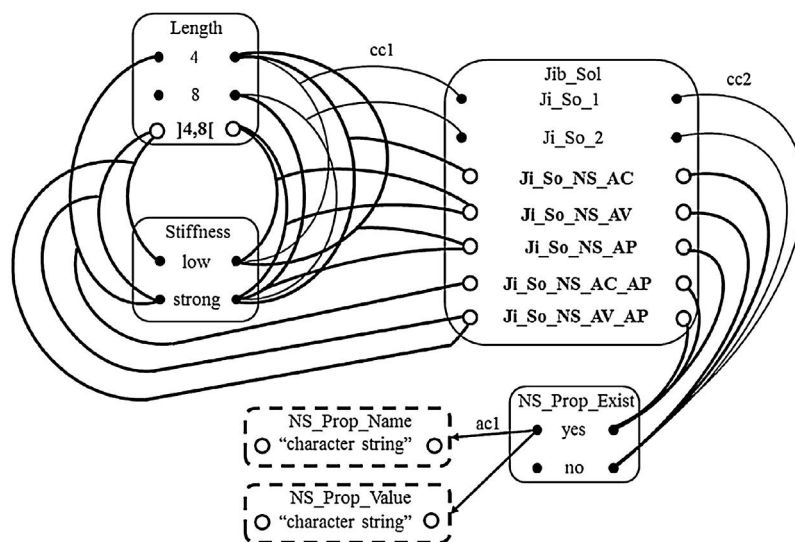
Length
4
8
]4,8[

Stiffness
low
strong

cc1

Jib_Sol
Ji_So_1
Ji_So_2
Ji_So_NS_AC
Ji_So_NS_AV
Ji_So_NS_AP
Ji_So_NS_AC_AP
Ji_So_NS_AV_AP

cc2

NS_Prop_Exist
yes
no

ac1

NS_Prop_Name
"character string"

NS_Prop_Value
"character string"